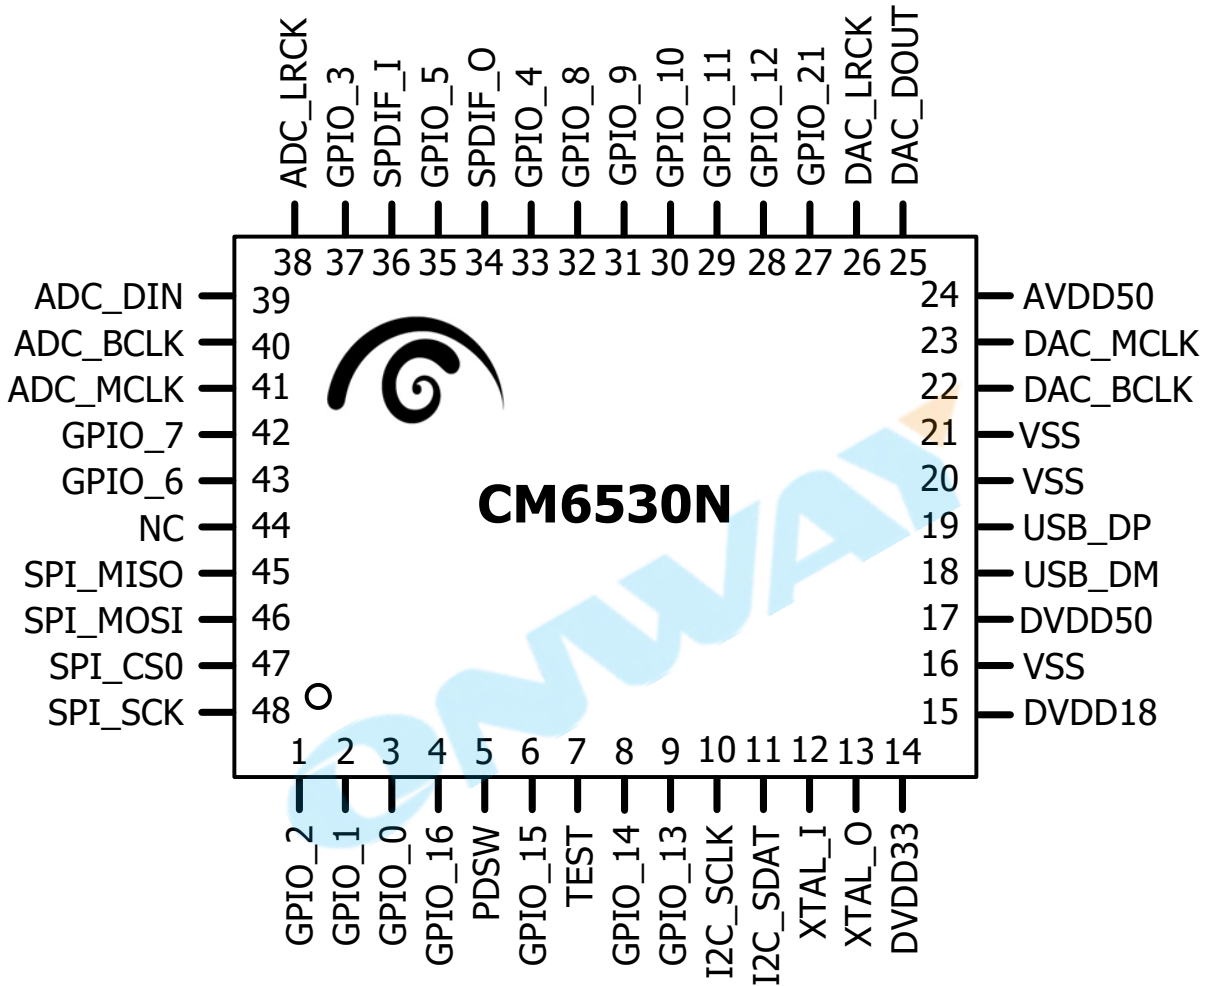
ADC_LRCK GPIO_3 SPDIF_I GPIO_5 SPDIF_O GPIO_4 GPIO_8 GPIO_9 GPIO_10 GPIO_11 GPIO_12 GPIO_21 DAC_LRCK DAC_DOUT

38 37 36 35 34 33 32 31 30 29 28 27 26 25

ADC_DIN 39
ADC_BCLK 40
ADC_MCLK 41
GPIO_7 42
GPIO_6 43
NC 44
SPI_MISO 45
SPI_MOSI 46
SPI_CS0 47
SPI_SCK 48

24 AVDD50
23 DAC_MCLK
22 DAC_BCLK
21 VSS
20 VSS
19 USB_DP
18 USB_DM
17 DVDD50
16 VSS
15 DVDD18

CM6530N

CMWAY

1 2 3 4 5 6 7 8 9 10 11 12 13 14

GPIO_2 GPIO_1 GPIO_0 GPIO_16 PDSW GPIO_15 TEST GPIO_14 GPIO_13 I2C_SCLK I2C_SDAT XTAL_I XTAL_O DVDD33